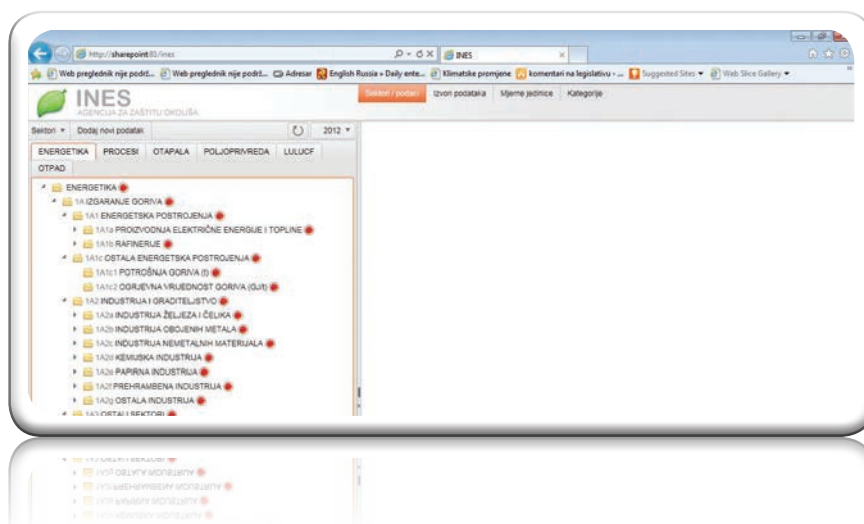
http://sharepoint80/ines

INES

Web preglednik nije podrž... Web preglednik nije podrž... Adresar English Russia » Daily ente... Klimatske promjene komentari na legislativu - ... Suggested Sites Web Slice Gallery

INES
AGENCIJA ZA ZAŠTITU OKOLIŠA

Sektori / podaci Izvori podataka Mjerne jedinice Kategorije

Sektori Dodaj novi podatak 2012

ENERGETIKA PROCESI OTAPALA POLJOPRIVREDA LULUCF OTPAD

ENERGETIKA
1A IZGARANJE GORIVA
1A1 ENERGETSKA POSTROJENJA
1A1a PROIZVODNJA ELEKTRIČNE ENERGIJE I TOPLINE
1A1b RAFINERIJE
1A1c OSTALA ENERGETSKA POSTROJENJA
1A1c1 POTROŠNJA GORIVA (t)
1A1c2 OGRJEVNA VRIJEDNOST GORIVA (GJ/t)
1A2 INDUSTRIJA I GRADITELJSTVO
1A2a INDUSTRIJA ŽELJEZA I ČELIKA
1A2b INDUSTRIJA OBOJENIH METALA
1A2c INDUSTRIJA NEMETALNIH MATERIJALA
1A2d KEMIJSKA INDUSTRIJA
1A2e PAPIRNA INDUSTRIJA
1A2f PREHRAMBENA INDUSTRIJA
1A2g OSTALA INDUSTRIJA
1A3 OSTALI SEKTORI